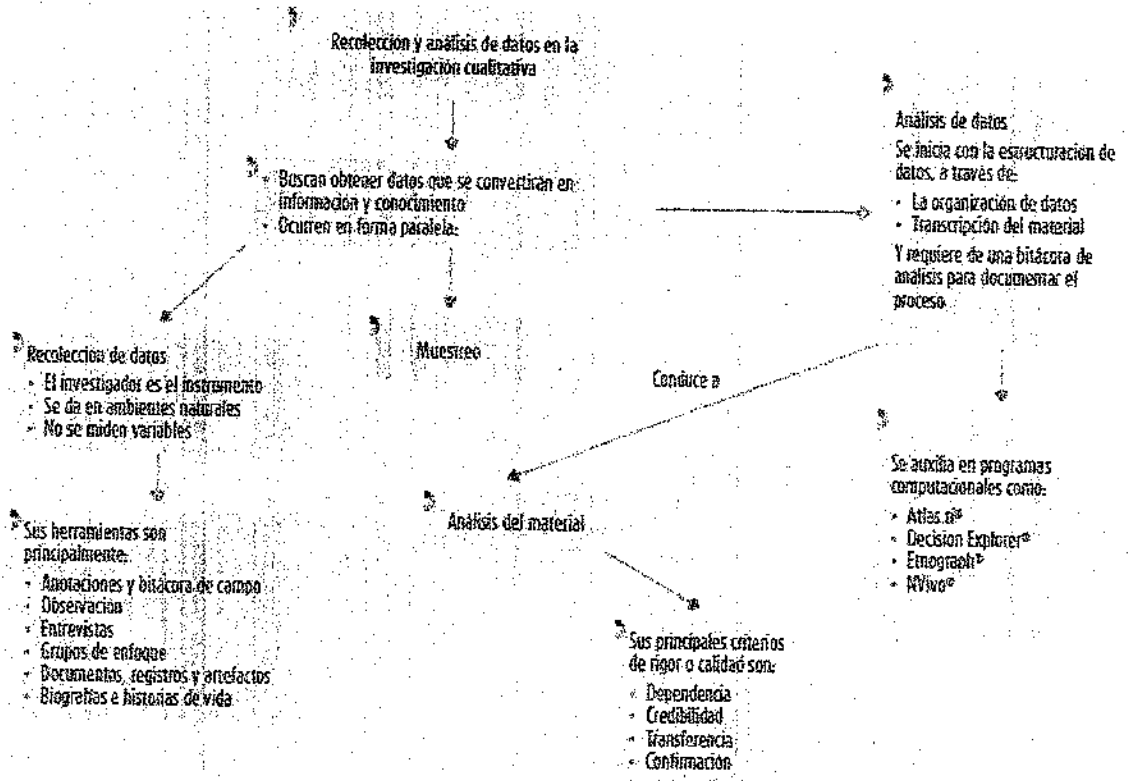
Recolección y análisis de datos en la investigación cualitativa

- Buscan obtener datos que se convertirán en información y conocimiento
- Ocurren en forma paralela:

Análisis de datos
Se inicia con la estructuración de datos, a través de:
- La organización de datos
- Transcripción del material
Y requiere de una bitácora de análisis para documentar el proceso.

Recolección de datos
- El investigador es el instrumento
- Se da en ambientes naturales
- No se miden variables

Muestreo

Conduce a

Se auxilia en programas computacionales como:
- Atlas.ti®
- Decision Explorer®
- Etnograph®
- NVivo®

Sus herramientas son principalmente:
- Anotaciones y bitácora de campo
- Observación
- Entrevistas
- Grupos de enfoque
- Documentos, registros y artefactos
- Biografías e historias de vida

Análisis del material

Sus principales criterios de rigor o calidad son:
- Dependencia
- Credibilidad
- Transferencia
- Confirmación